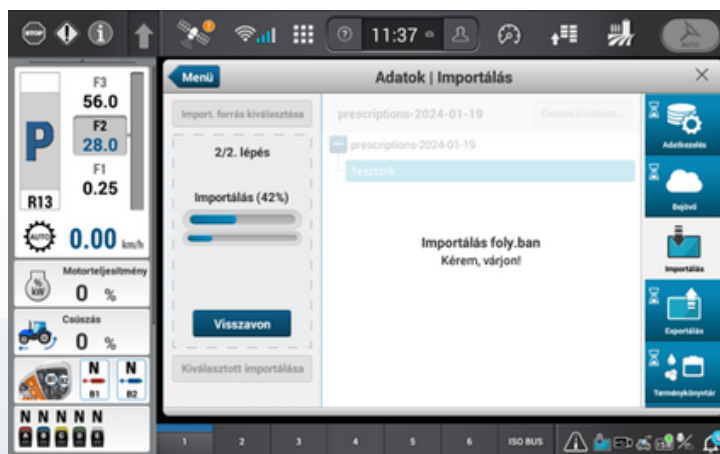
11:37
AUTO
F3
56.0
F2
28.0
F1
0.25
P
R13
0.00 km/h
Motorteljesítmény
0 %
Csúszás
0 %
N
B1
N
B2
N N N N N
Menü
Adatok | Importálás
×
Import. forrás kiválasztása
2/2. lépés
Importálás (42%)
Visszavon
Kiválasztott importálása
prescriptions-2024-01-19
Összes kiválaszt...
prescriptions-2024-01-19
Tesztonk
Importálás foly.ban
Kérem, várjon!
Adatkezelés
Bejövő
Importálás
Exportálás
Terménykönyvtár
1
2
3
4
5
6
ISO BUS